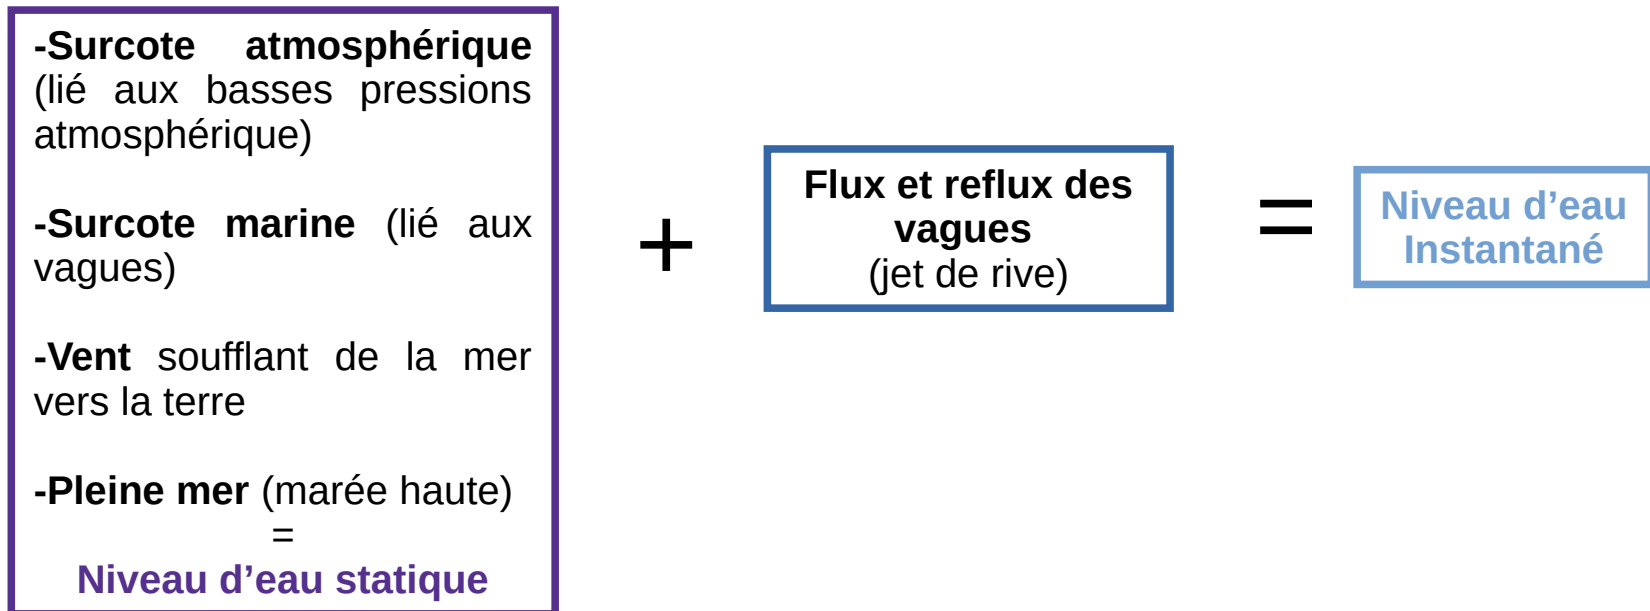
-Surcote atmosphérique (lié aux basses pressions atmosphérique)

-Surcote marine (lié aux vagues)

-Vent soufflant de la mer vers la terre

-Pleine mer (marée haute)
=
Niveau d'eau statique

+

Flux et reflux des vagues
(jet de rive)

=

Niveau d'eau Instantané